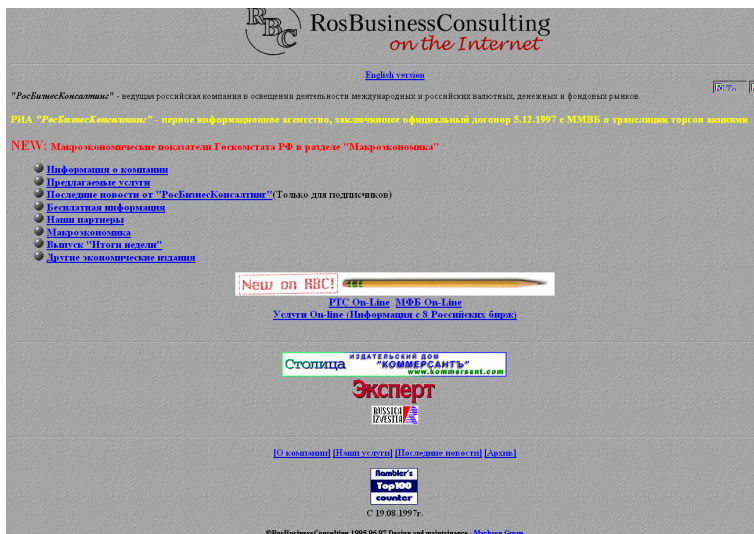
RBC RosBusinessConsulting on the Internet

English version

"РосБизнесКонсалтинг" - ведущая российская компания в освещении деятельности международных и российских валютных, денежных и фондовых рынков.

РИА "РосБизнесКонсалтинг" - первое информационное агентство, заключившее официальный договор 5.12.1997 с ММВБ о трансляции торгов акциями

NEW: Макроэкономические показатели Госкомстата РФ в разделе "Макроэкономика"

Информация о компании
Предлагаемые услуги
Последние новости от "РосБизнесКонсалтинг"(Только для подписчиков)
Бесплатная информация
Наши партнеры
Макроэкономика
Выпуск "Итоги недели"
Другие экономические издания

New on RBC!

РТС On-Line МФБ On-Line
Услуги On-line (Информация с 8 Российских бирж)

Столица ИЗДАТЕЛЬСКИЙ ДОМ "КОММЕРСАНТЪ" www.kommersant.com

Эксперт

RUSSIA IZVESTIA

[О компании] [Наши услуги] [Последние новости] [Архив]

Rambler's Top100 counter

С 19.08.1997г.

©RosBusinessConsulting 1995,96,97 Design and maintenance - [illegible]